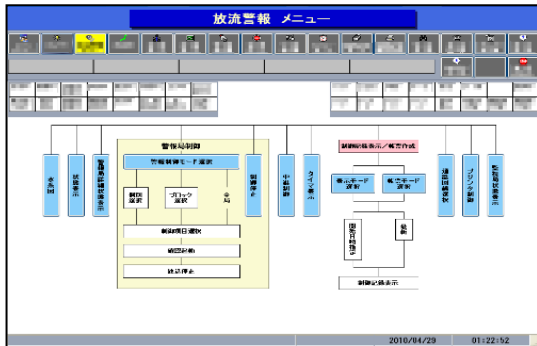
放流警報 メニュー

水系図

状態表示

警報局詳細状態表示

警報局制御

警報制御モード選択

制御選択

ブロック選択

全局

制御項目選択

確認起動

放送停止

制御表示

中継制御

タイマ表示

制御結果表示／帳票作成

表示モード選択

帳票モード選択

履歴別結果表示

帳票

制御記録表示

通信回線選択

プリンタ制御

監視局状態表示

2010/04/29

01:22:52